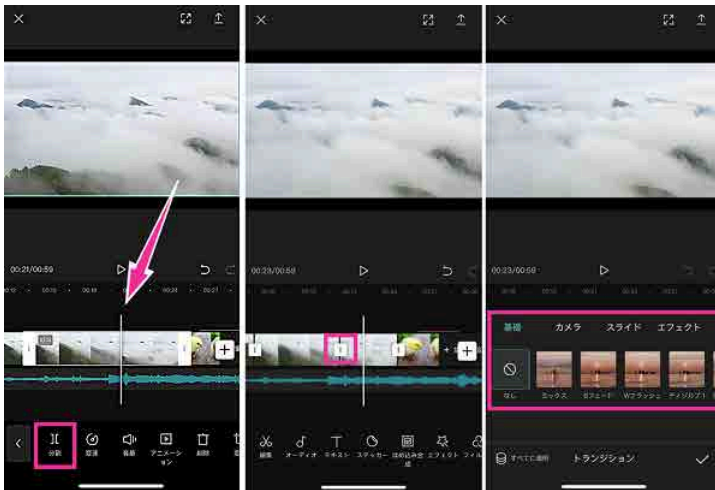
00:21/00:59

分割
変速
音量
アニメーション
削除

00:23/00:58

編集
オーディオ
テキスト
ステッカー
はめ込み合成
エフェクト
フィル

00:23/00:58

基礎
カメラ
スライド
エフェクト
なし
ミックス
Bフェード
Wフラッシュ
ディゾルブ1

すべてに適用
トランジション